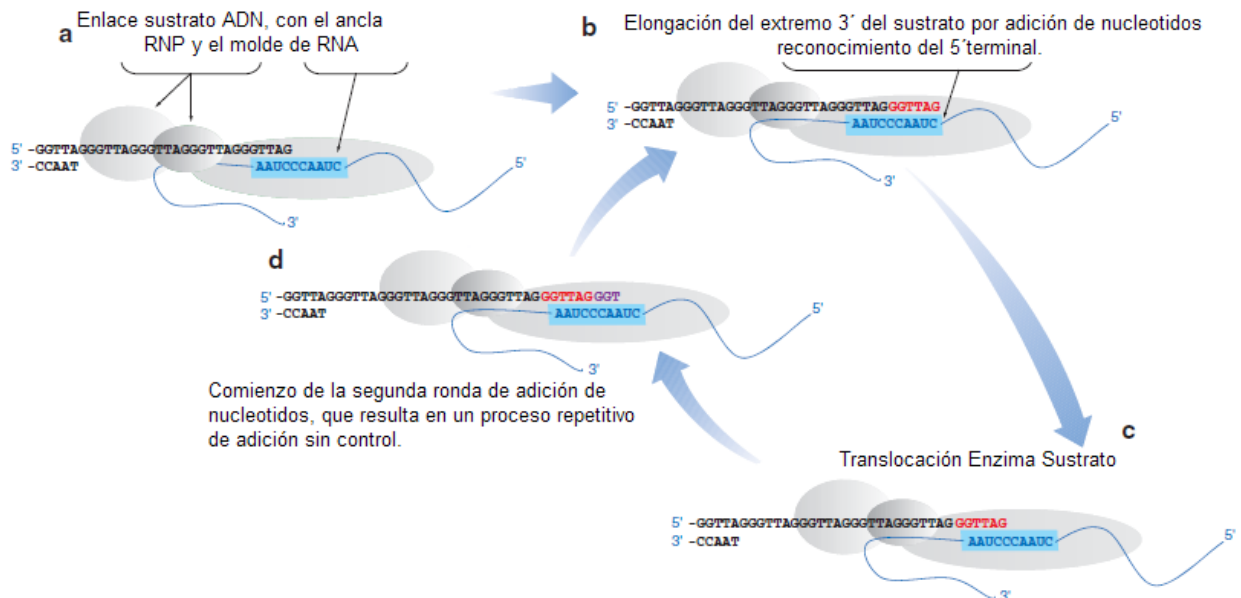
a Enlace sustrato ADN, con el ancla RNP y el molde de RNA

5' -GGTTAGGGTTAGGGTTAGGGTTAGGGTTAG
3' -CCAAT
AAUCCCAAUC
5'
3'

b Elongación del extremo 3´ del sustrato por adición de nucleotidos reconocimiento del 5´terminal.

5' -GGTTAGGGTTAGGGTTAGGGTTAGGGTTAGGGTTAG
3' -CCAAT
AAUCCCAAUC
5'
3'

d

5' -GGTTAGGGTTAGGGTTAGGGTTAGGGTTAGGGTTAGGGT
3' -CCAAT
AAUCCCAAUC
5'
3'

Comienzo de la segunda ronda de adición de nucleotidos, que resulta en un proceso repetitivo de adición sin control.

c

Translocación Enzima Sustrato

5' -GGTTAGGGTTAGGGTTAGGGTTAGGGTTAGGGTTAG
3' -CCAAT
AAUCCCAAUC
5'
3'